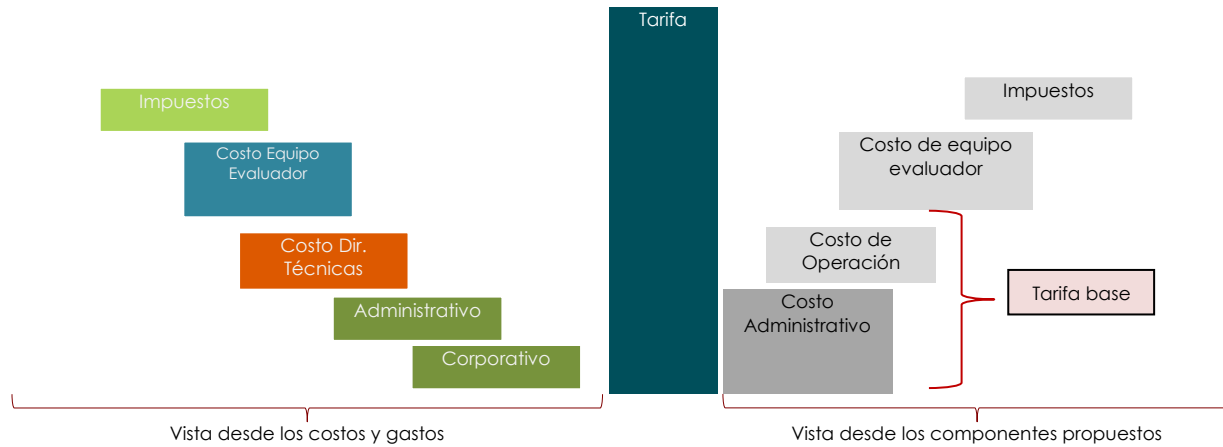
Impuestos

Costo Equipo Evaluador

Costo Dir. Técnicas

Administrativo

Corporativo

Vista desde los costos y gastos

Tarifa

Impuestos

Costo de equipo evaluador

Costo de Operación

Costo Administrativo

Tarifa base

Vista desde los componentes propuestos